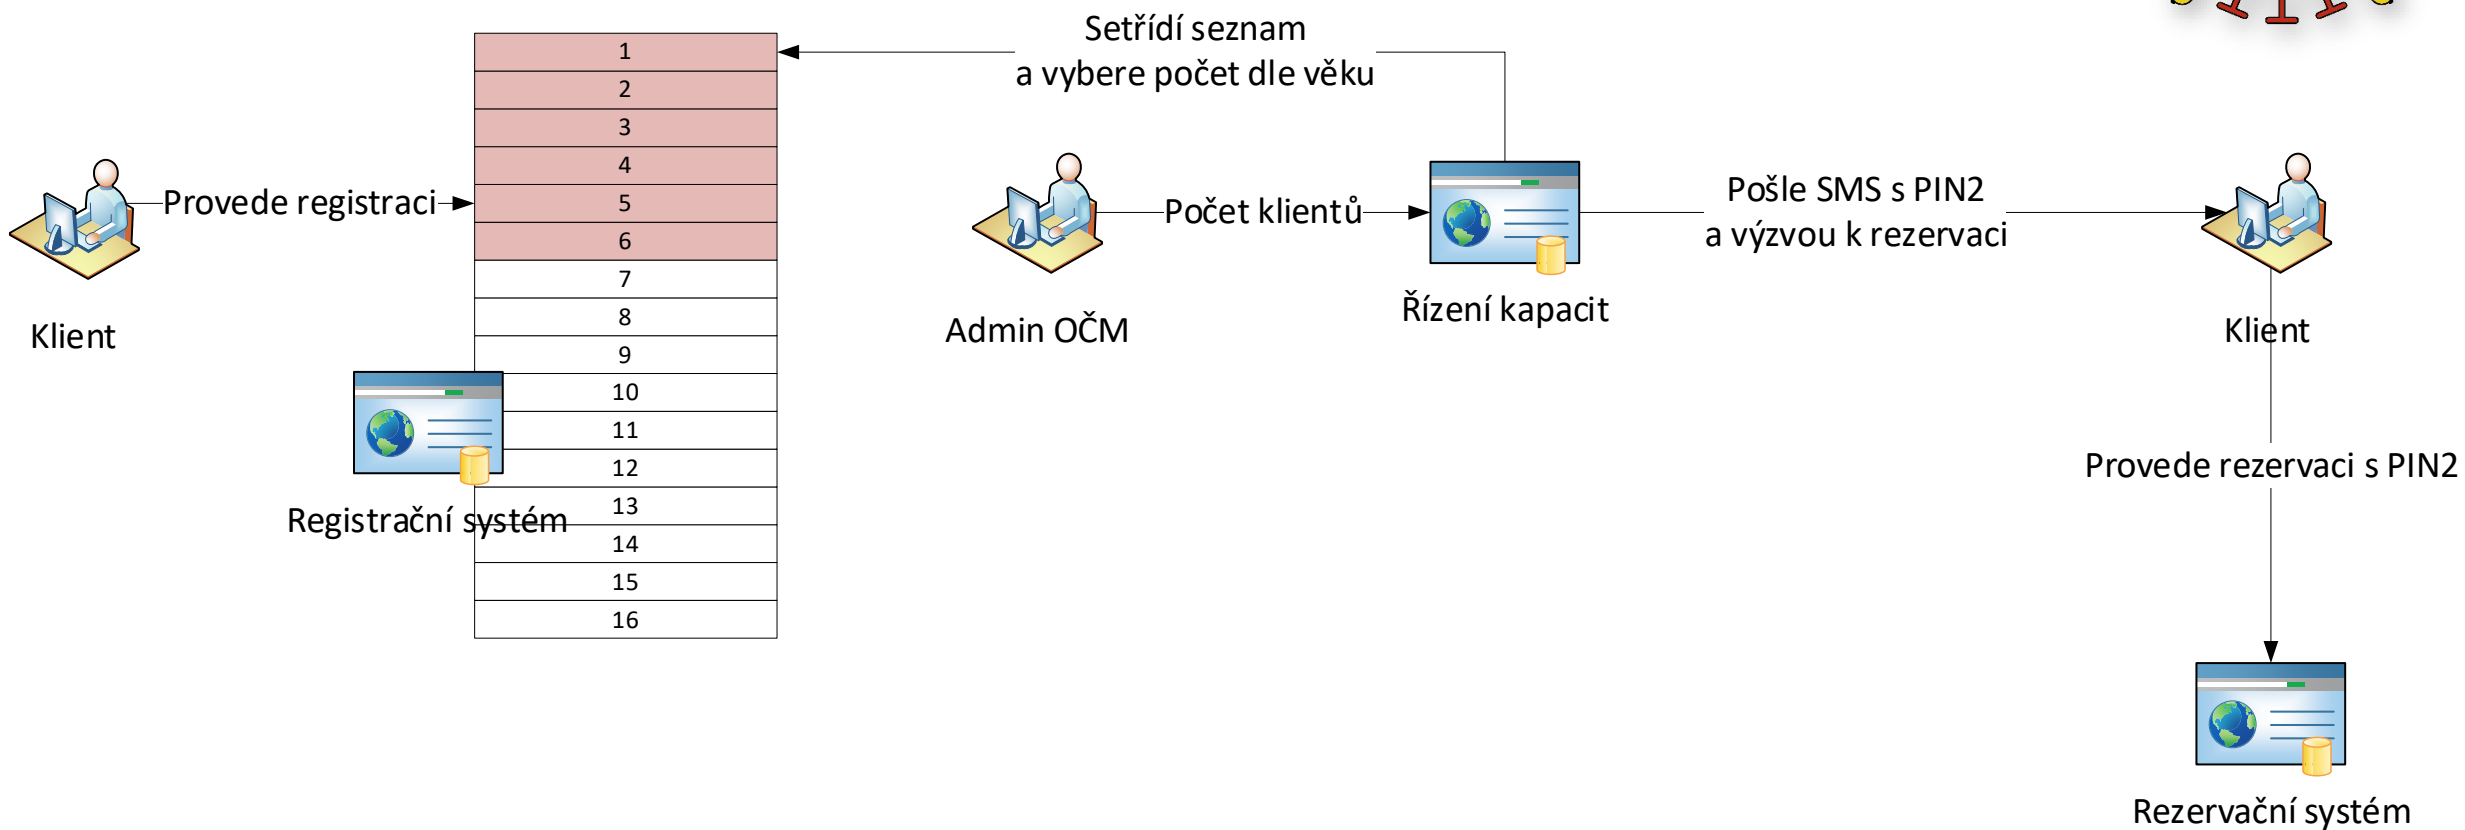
Setřídí seznam
a vybere počet dle věku

Provede registraci

Klient

| 1 |
|---|
| 2 |
| 3 |
| 4 |
| 5 |
| 6 |
| 7 |
| 8 |
| 9 |
| 10 |
| 11 |
| 12 |
| 13 |
| 14 |
| 15 |
| 16 |

Registrační systém

Počet klientů

Admin OČM

Řízení kapacit

Pošle SMS s PIN2
a výzvou k rezervaci

Klient

Provede rezervaci s PIN2

Rezervační systém